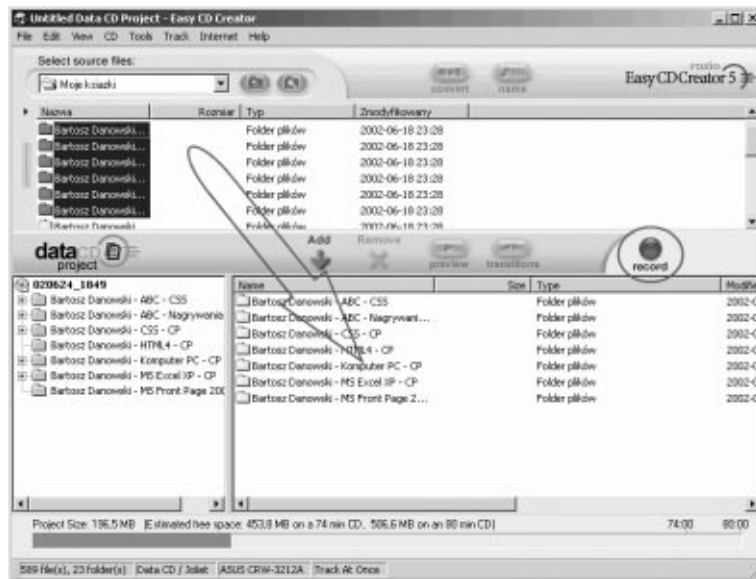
Untitled Data CD Project - Easy CD Creator

File Edit View CD Tools Track Internet Help

Select source files:

Moje ksiazki

convert name

Easy CD Creator 5

| Nazwa | Rozmiar | Typ | Zmodyfikowany |
|---|---|---|---|
| Bartosz Danowski... | | Folder plików | 2002-06-18 23:28 |
| Bartosz Danowski... | | Folder plików | 2002-06-18 23:28 |
| Bartosz Danowski... | | Folder plików | 2002-06-18 23:28 |
| Bartosz Danowski... | | Folder plików | 2002-06-18 23:28 |
| Bartosz Danowski... | | Folder plików | 2002-06-18 23:28 |
| Bartosz Danowski... | | Folder plików | 2002-06-18 23:28 |
| Bartosz Danowski | | Folder plików | 2002-06-18 23:28 |

data CD project

Add Remove preview transitions record

020624_1849
Bartosz Danowski - ABC - CSS
Bartosz Danowski - ABC - Nagrywanie
Bartosz Danowski - CSS - CP
Bartosz Danowski - HTML4 - CP
Bartosz Danowski - Komputer PC - CP
Bartosz Danowski - MS Excel XP - CP
Bartosz Danowski - MS Front Page 200

| Name | Size | Type | Modifie |
|---|---|---|---|
| Bartosz Danowski - ABC - CSS | | Folder plików | 2002-0 |
| Bartosz Danowski - ABC - Nagrywani... | | Folder plików | 2002-0 |
| Bartosz Danowski - CSS - CP | | Folder plików | 2002-0 |
| Bartosz Danowski - HTML4 - CP | | Folder plików | 2002-0 |
| Bartosz Danowski - Komputer PC - CP | | Folder plików | 2002-0 |
| Bartosz Danowski - MS Excel XP - CP | | Folder plików | 2002-0 |
| Bartosz Danowski - MS Front Page 2... | | Folder plików | 2002-0 |

Project Size: 196.5 MB [Estimated free space: 453.8 MB on a 74 min CD, 506.6 MB on an 80 min CD] 74:00 80:00

589 file(s), 23 folder(s) Data CD / Joliet ASUS CRW-3212A Track At Once